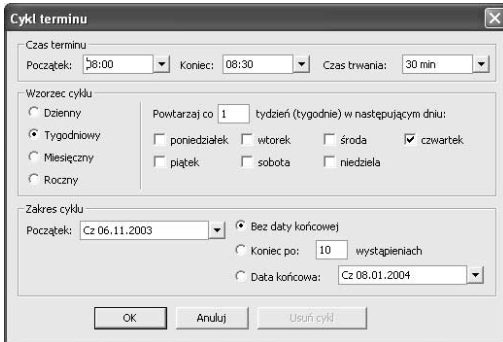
Cykl terminu

Czas terminu
Początek: 08:00
Koniec: 08:30
Czas trwania: 30 min

Wzorzec cyklu
Dzienny
Tygodniowy
Miesięczny
Roczny
Powtarzaj co 1 tydzień (tygodnie) w następującym dniu:
poniedziałek
wtorek
środa
czwartek
piątek
sobota
niedziela

Zakres cyklu
Początek: Cz 06.11.2003
Bez daty końcowej
Koniec po: 10 wystąpieniach
Data końcowa: Cz 08.01.2004

OK
Anuluj
Usuń cykl